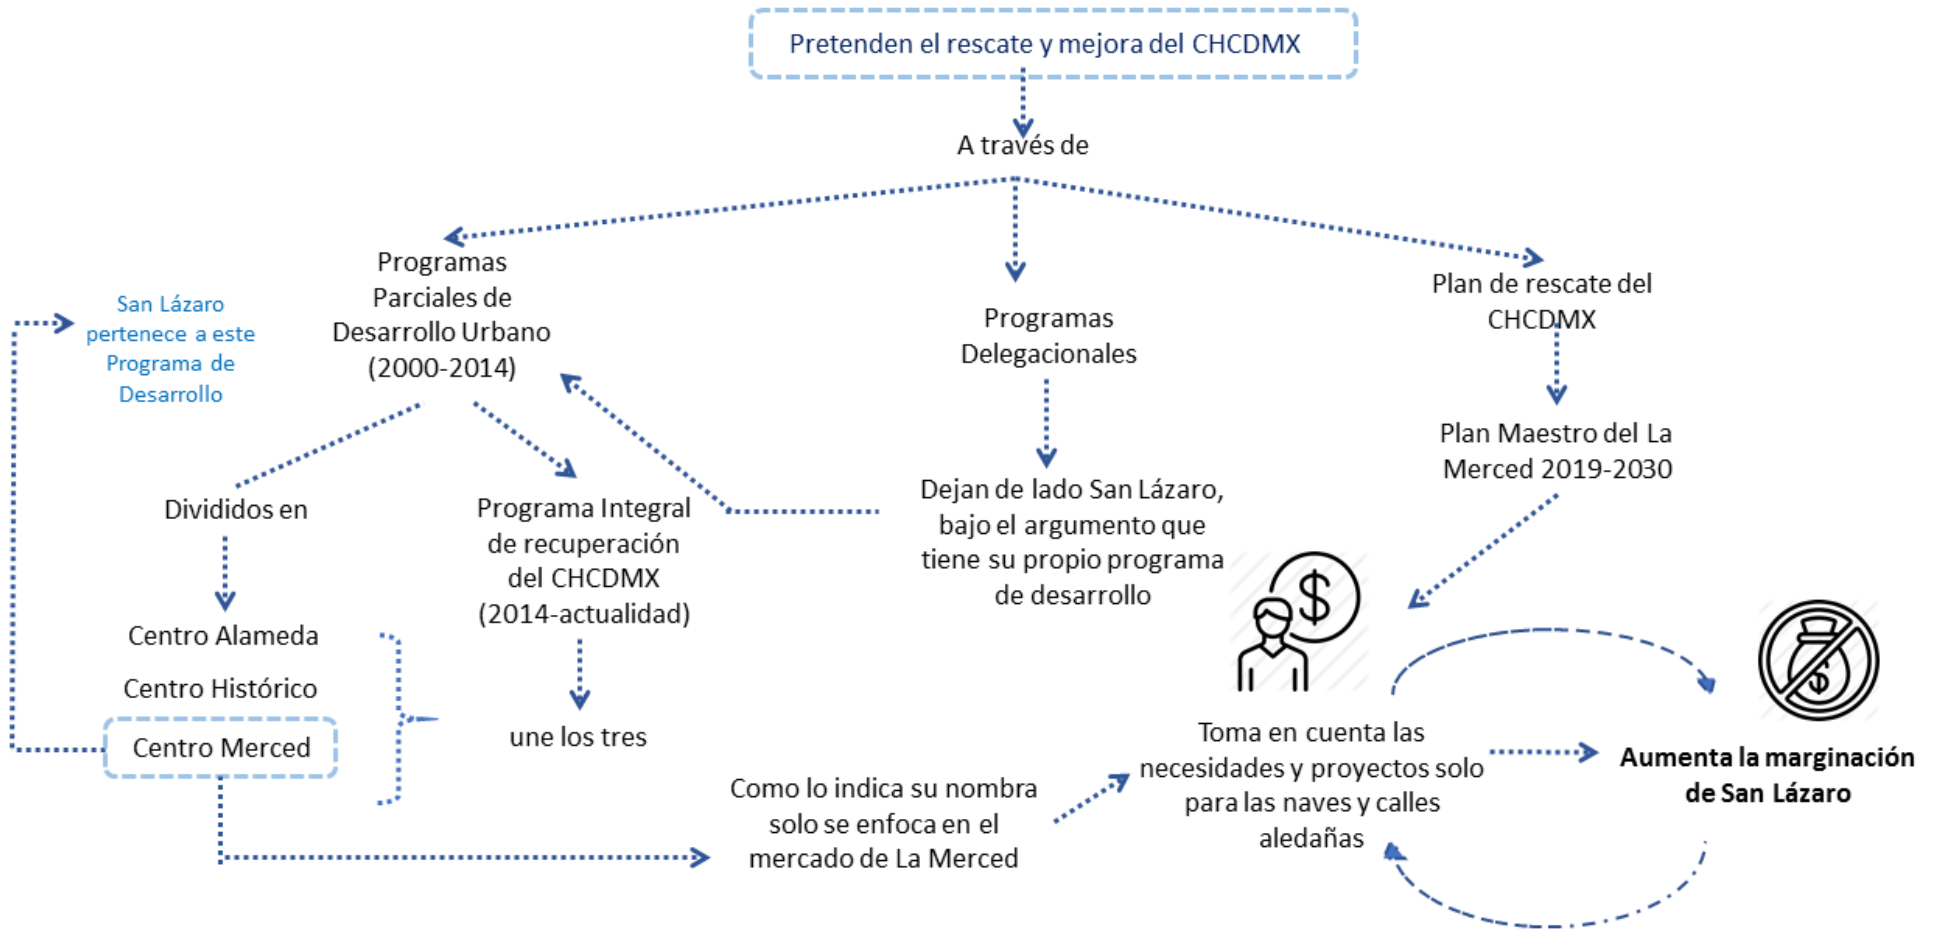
Pretenden el rescate y mejora del CHCDMX

A través de

Programas Parciales de Desarrollo Urbano (2000-2014)

Programas Delegacionales

Plan de rescate del CHCDMX

San Lázaro pertenece a este Programa de Desarrollo

Plan Maestro del La Merced 2019-2030

Divididos en

Programa Integral de recuperación del CHCDMX (2014-actualidad)

Dejan de lado San Lázaro, bajo el argumento que tiene su propio programa de desarrollo

Centro Alameda

Centro Histórico

Centro Merced

une los tres

Toma en cuenta las necesidades y proyectos solo para las naves y calles aledañas

Aumenta la marginación de San Lázaro

Como lo indica su nombra solo se enfoca en el mercado de La Merced